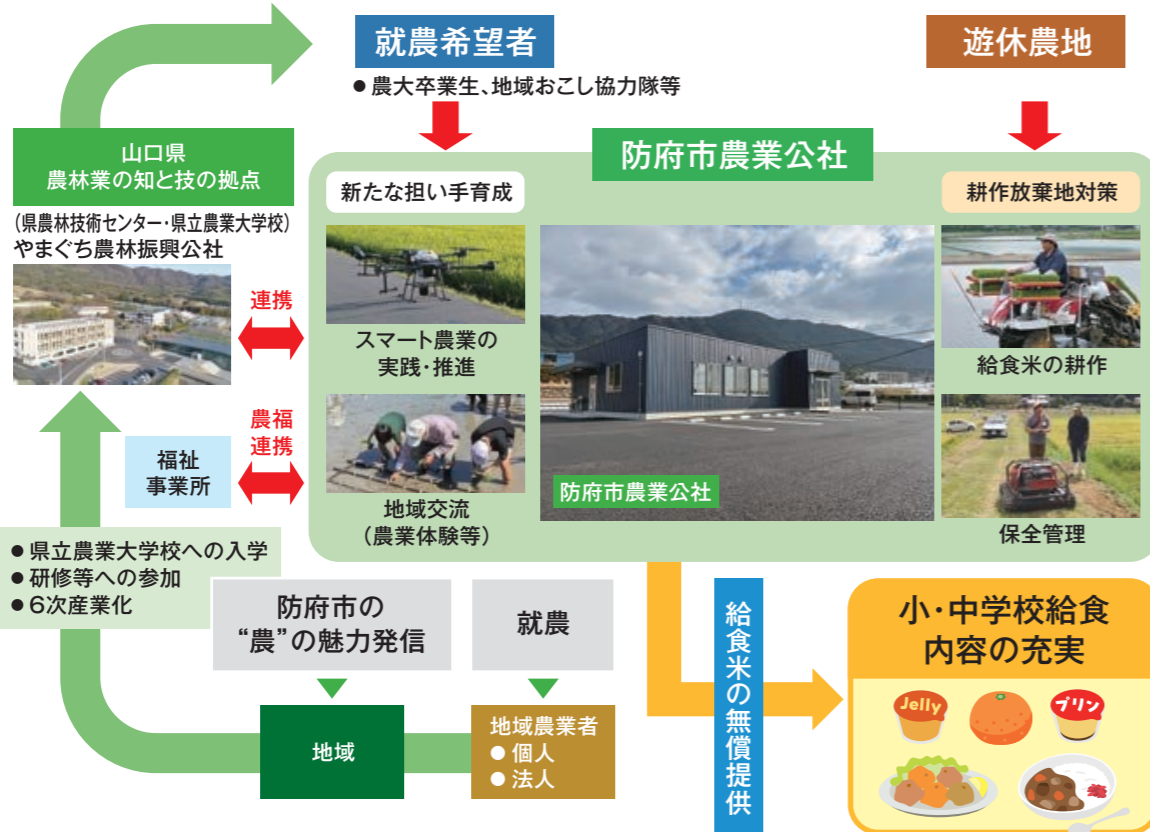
就農希望者

● 農大卒業生、地域おこし協力隊等

遊休農地

山口県
農林業の知と技の拠点

(県農林技術センター・県立農業大学校)
やまぐち農林振興公社

防府市農業公社

新たな担い手育成

耕作放棄地対策

連携

スマート農業の
実践・推進

給食米の耕作

農福
連携

福祉
事業所

地域交流
(農業体験等)

防府市農業公社

保全管理

● 県立農業大学校への入学
● 研修等への参加
● 6次産業化

防府市の
"農"の魅力発信

就農

給食米の無償提供

小・中学校給食
内容の充実

Jelly

プリン

地域

地域農業者
● 個人
● 法人